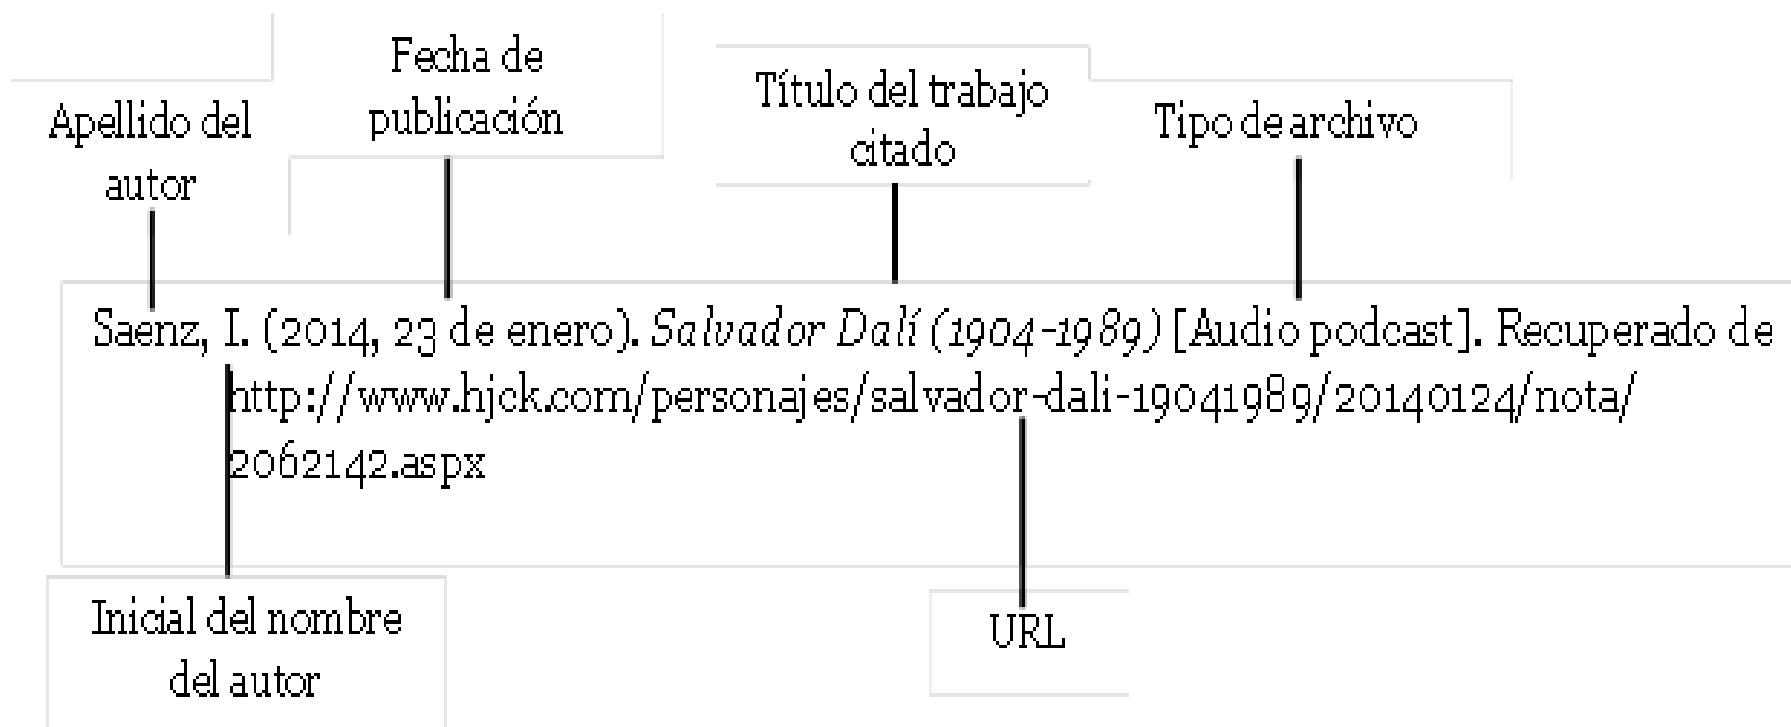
Apellido del autor

Fecha de publicación

Título del trabajo citado

Tipo de archivo

Saenz, I. (2014, 23 de enero). *Salvador Dalí (1904-1989)* [Audio podcast]. Recuperado de http://www.hjck.com/personajes/salvador-dali-19041989/20140124/nota/2062142.aspx

Inicial del nombre del autor

URL